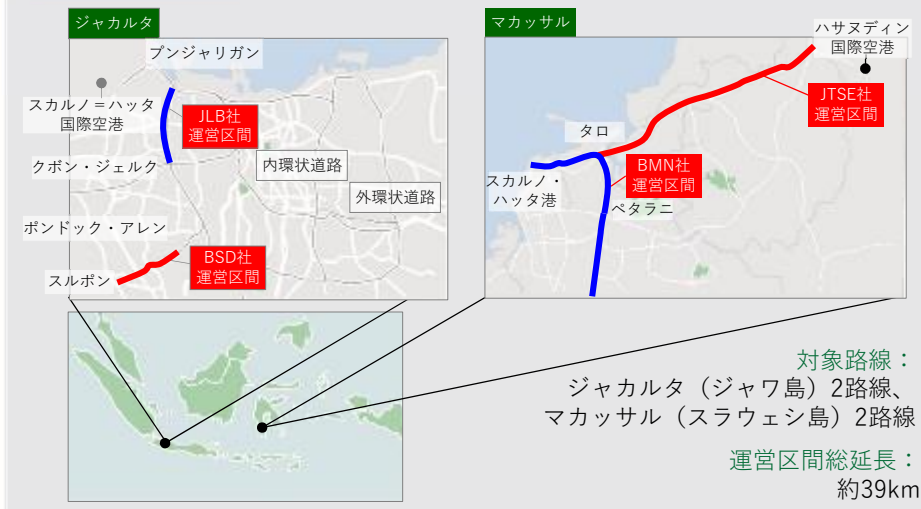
ジャカルタ

プンジャリガン

スカルノ＝ハッタ国際空港

JLB社
運営区間

クボン・ジェルク

内環状道路

外環状道路

ポンドック・アレン

BSD社
運営区間

スルポン

マカッサル

ハサヌディン国際空港

JTSE社
運営区間

タロ

BMN社
運営区間

スカルノ・ハッタ港

ペタラニ

対象路線：
ジャカルタ（ジャワ島）2路線、
マカッサル（スラウェシ島）2路線

運営区間総延長：
約39km